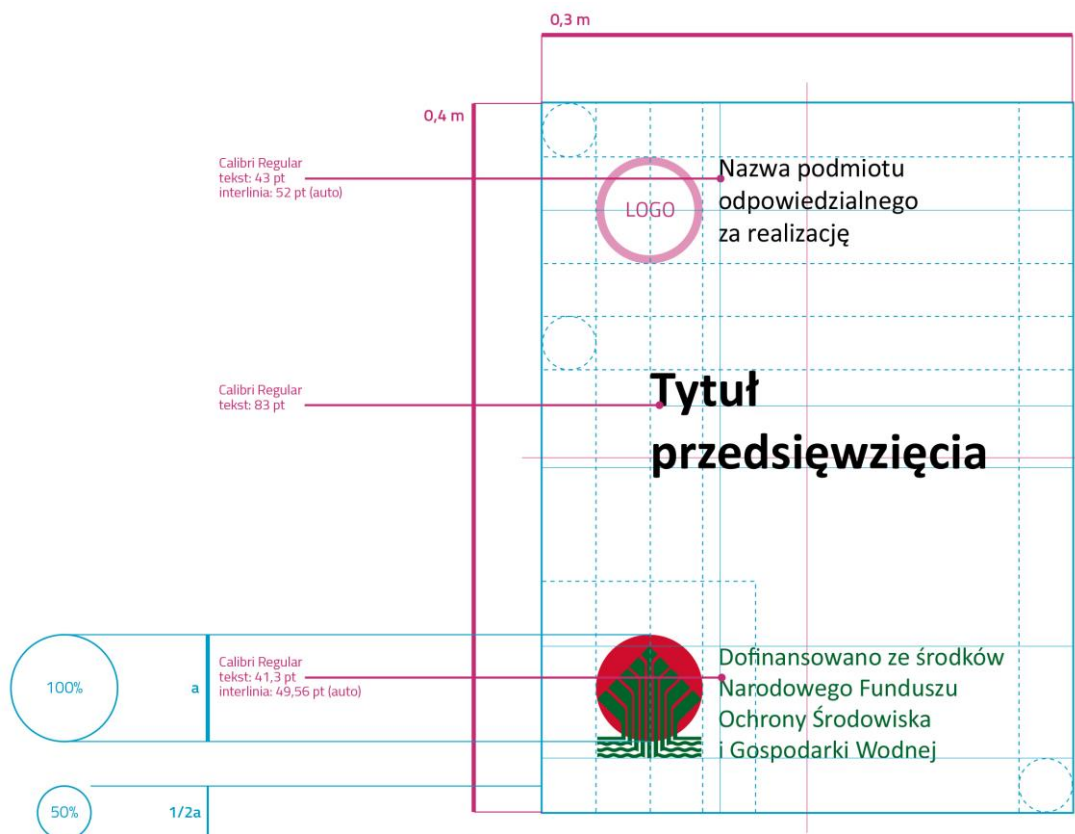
0,3 m

0,4 m

Calibri Regular
tekst: 43 pt
interlinia: 52 pt (auto)

LOGO

Nazwa podmiotu odpowiedzialnego za realizację

Calibri Regular
tekst: 83 pt

Tytuł przedsięwzięcia

100%

a

Calibri Regular
tekst: 41,3 pt
interlinia: 49,56 pt (auto)

Dofinansowano ze środków Narodowego Funduszu Ochrony Środowiska i Gospodarki Wodnej

50%

1/2a